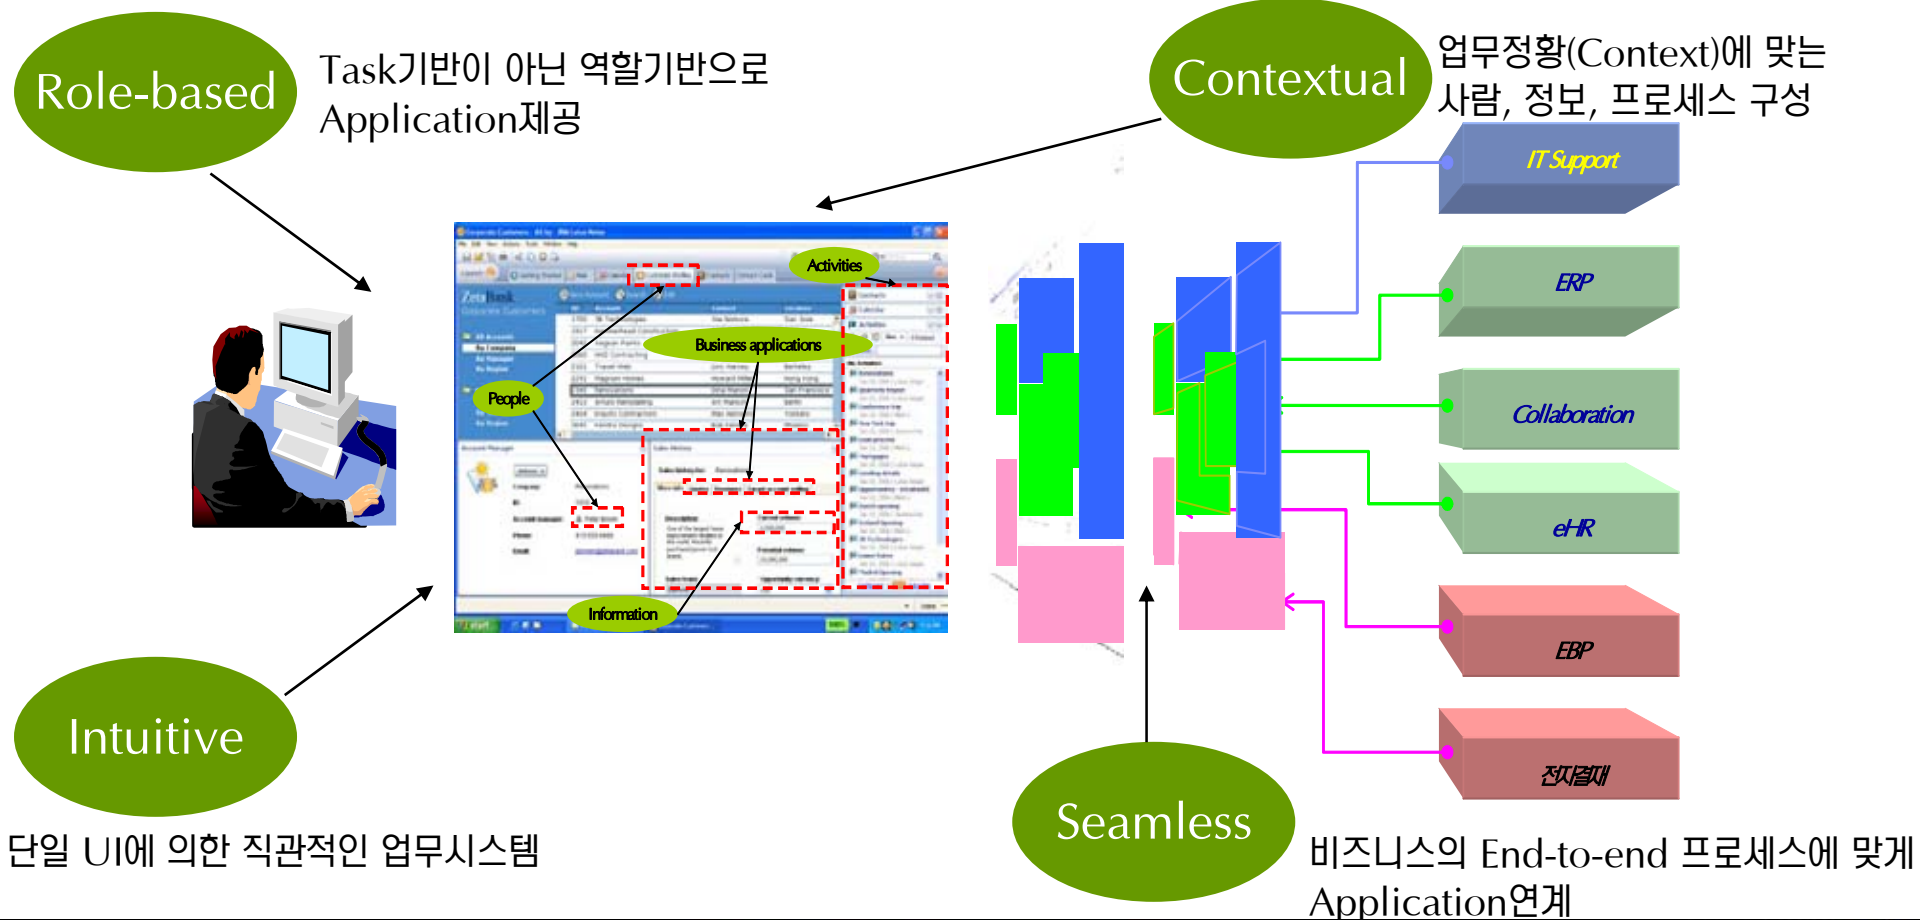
Role-based

Task기반이 아닌 역할기반으로 Application제공

Contextual

업무정황(Context)에 맞는 사람, 정보, 프로세스 구성

Activities

Business applications

People

Information

IT Support

ERP

Collaboration

eHR

EBP

전자결재

Intuitive

단일 UI에 의한 직관적인 업무시스템

Seamless

비즈니스의 End-to-end 프로세스에 맞게 Application연계